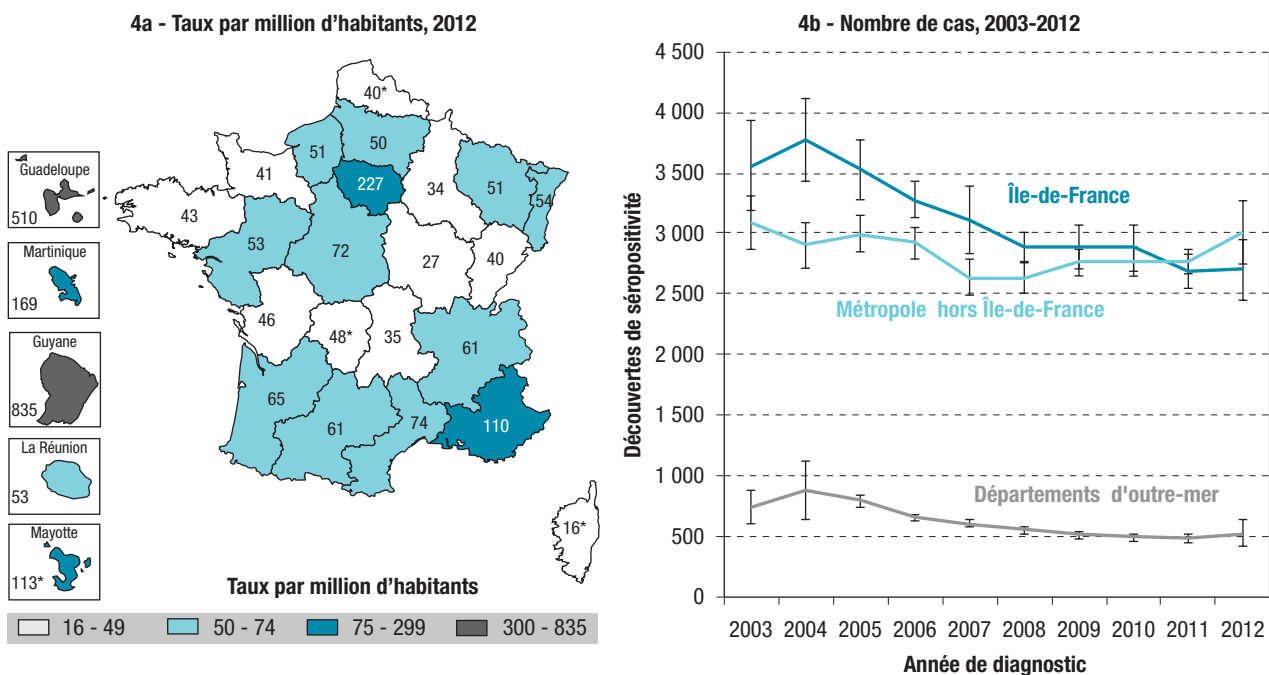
4a - Taux par million d'habitants, 2012

Guadeloupe
510

Martinique
169

Guyane
835

La Réunion
53

Mayotte
113*

40*
50
51
227
41
34
51
43
54
53
72
27
40
46
48*
35
61
65
61
74
110
16*

Taux par million d'habitants

16 - 49
50 - 74
75 - 299
300 - 835

4b - Nombre de cas, 2003-2012

Découvertes de séropositivité

4 500
4 000
3 500
3 000
2 500
2 000
1 500
1 000
500
0

Île-de-France
Métropole hors Île-de-France
Départements d'outre-mer

2003 2004 2005 2006 2007 2008 2009 2010 2011 2012

Année de diagnostic